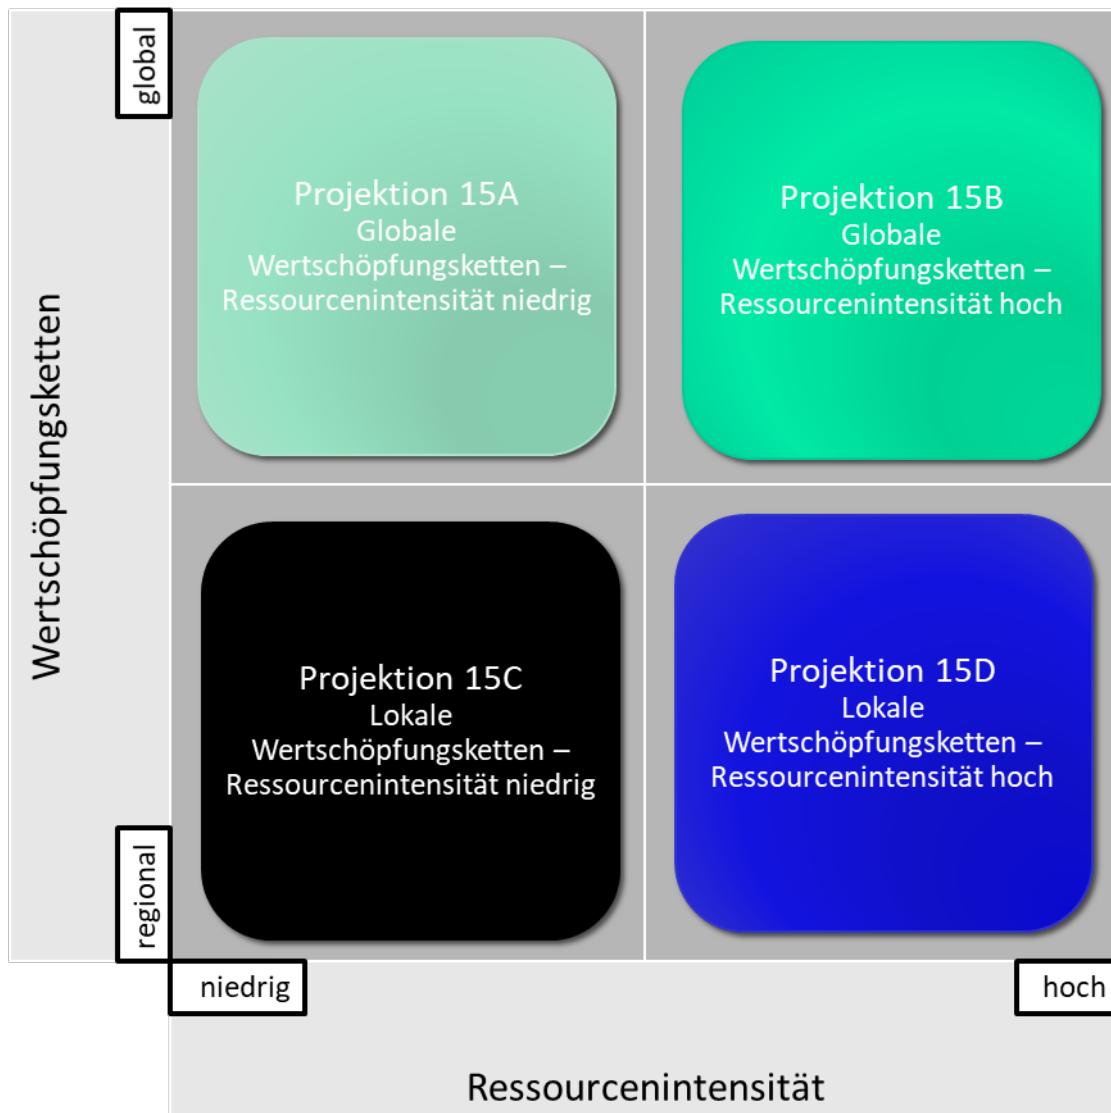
Wertschöpfungsketten

global

Projektion 15A
Globale Wertschöpfungsketten – Ressourcenintensität niedrig

Projektion 15B
Globale Wertschöpfungsketten – Ressourcenintensität hoch

Projektion 15C
Lokale Wertschöpfungsketten – Ressourcenintensität niedrig

Projektion 15D
Lokale Wertschöpfungsketten – Ressourcenintensität hoch

regional

niedrig

hoch

Ressourcenintensität